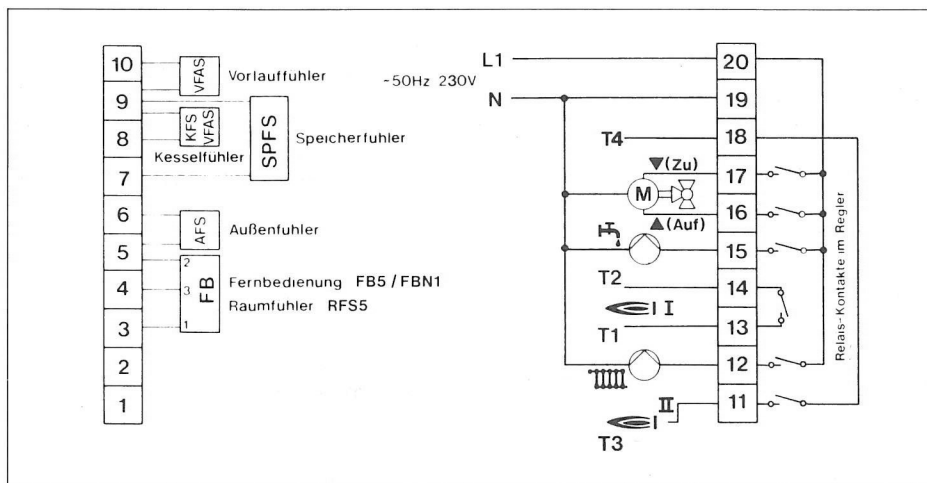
10
VFAS
Vorlauffuhler
9
KFS
VFAS
SPFS
Speicherfuhler
8
Kesselfuhler
7
6
AFS
Außenfuhler
5
2
FB
Fernbedienung FB5 / FBN1
4
3
Raumfuhler RFS5
3
1
2
1

L1
~50Hz 230V
N
20
19
T4
18
▼(Zu)
M
17
16
▲(Auf)
15
T2
14
I
13
T1
12
II
11
T3
Relais-Kontakte im Regler